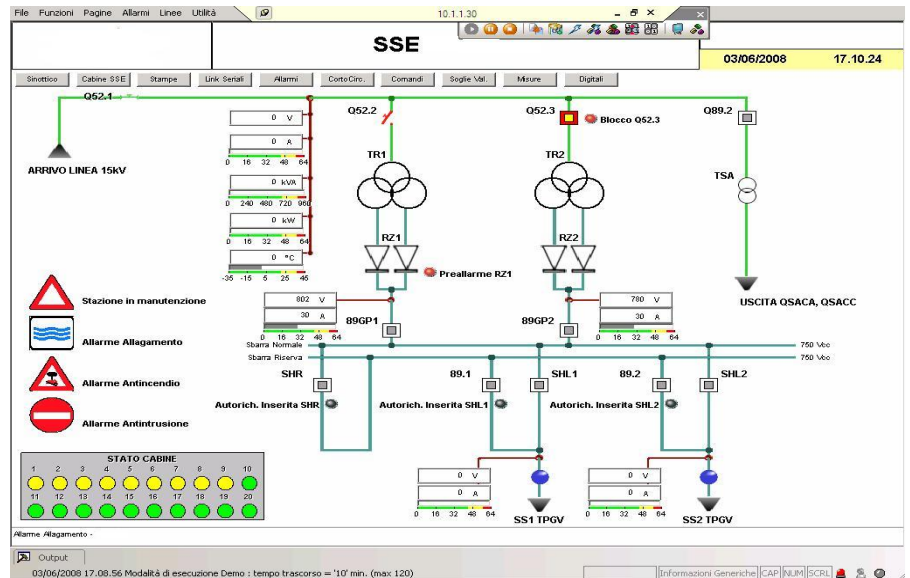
File Funzioni Pagine Allarmi Linee Utilità

10.1.1.30

SSE

03/06/2008 17.10.24

Sinottico | Cabine SSE | Stampe | Link Seriali | Allarmi | CortoCirc. | Comandi | Soglie Val. | Misure | Digitali

Q52.1

ARRIVO LINEA 15kV

0 V

0 A

0 16 32 48 64

0 kVA

0 240 480 720 960

0 kW

0 16 32 48 64

0 °C

-35 -15 5 25 45

Q52.2

TR1

RZ1

Preallarme RZ1

Q52.3

Blocco Q52.3

TR2

RZ2

Q89.2

TSA

USCITA QSACA, QSACC

802 V

30 A

0 16 32 48 64

89GP1

780 V

30 A

0 16 32 48 64

89GP2

Sbarra Normale

Sbarra Riserva

750 Vcc

750 Vcc

Stazione in manutenzione

Allarme Allagamento

Allarme Antincendio

Allarme Antintrusione

SHR

Autorich. Inserita SHR

89.1

SHL1

Autorich. Inserita SHL1

89.2

SHL2

Autorich. Inserita SHL2

STATO CABINE

1 2 3 4 5 6 7 8 9 10

11 12 13 14 15 16 17 18 19 20

0 V

0 A

0 16 32 48 64

SS1 TPGV

0 V

0 A

0 16 32 48 64

SS2 TPGV

Allarme Allagamento -

Output

03/06/2008 17.08.56 Modalità di esecuzione Demo : tempo trascorso = '10' min. (max 120)

Informazioni Generiche CAP NUM SCRL